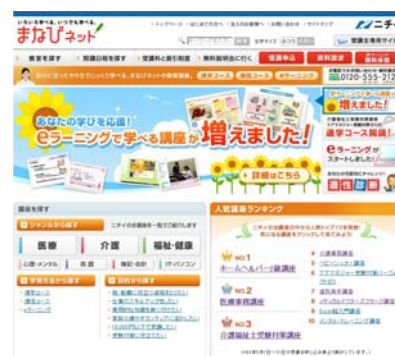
いろいろ学べる、いつでも学べる。
まなびネット
ニチ

あなたの学びを応援!
eラーニングで学べる講座が増えました!
詳細はこちら

増えました!
通学コース開講!
eラーニングがスタートしました

講座を探す
ジャンルから探す
医療
介護
福祉・健康

人気講座ランキング
NO.1
ホームヘルパー2級講座
NO.2
医療事務講座
NO.3
介護福祉士受験対策講座

0120-555-21